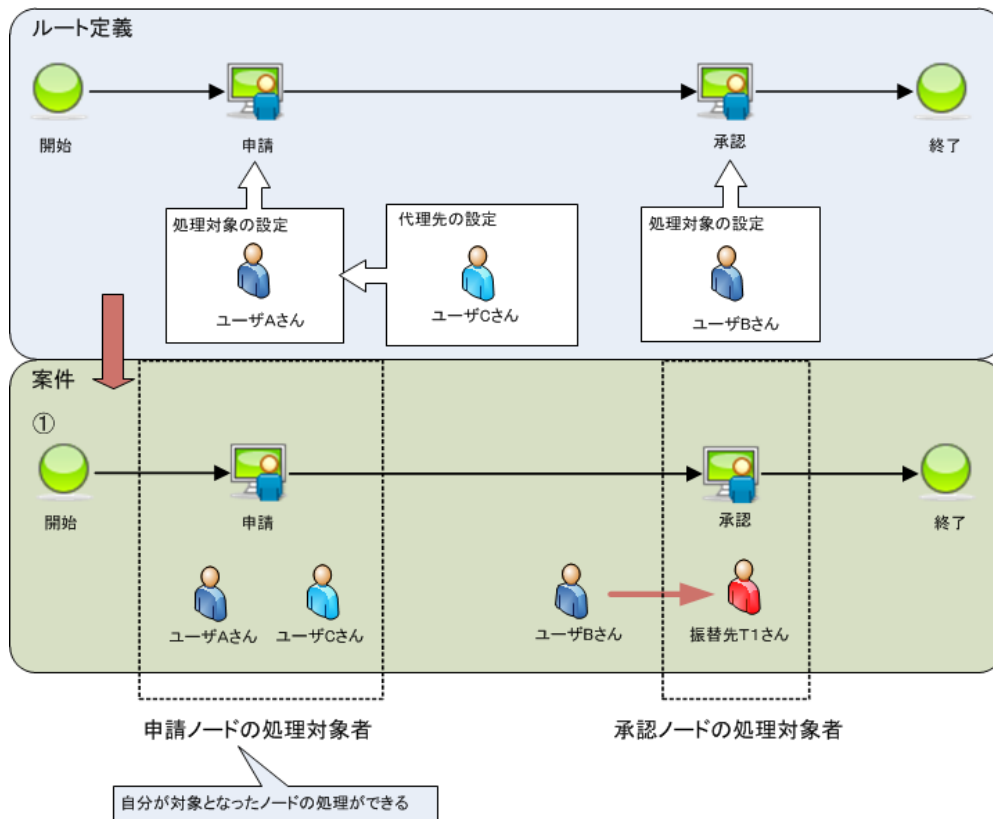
ルート定義

開始

申請

承認

終了

処理対象の設定

ユーザAさん

代理先の設定

ユーザCさん

処理対象の設定

ユーザBさん

案件

①

開始

申請

承認

終了

ユーザAさん

ユーザCさん

ユーザBさん

振替先T1さん

申請ノードの処理対象者

承認ノードの処理対象者

自分が対象となったノードの処理ができる